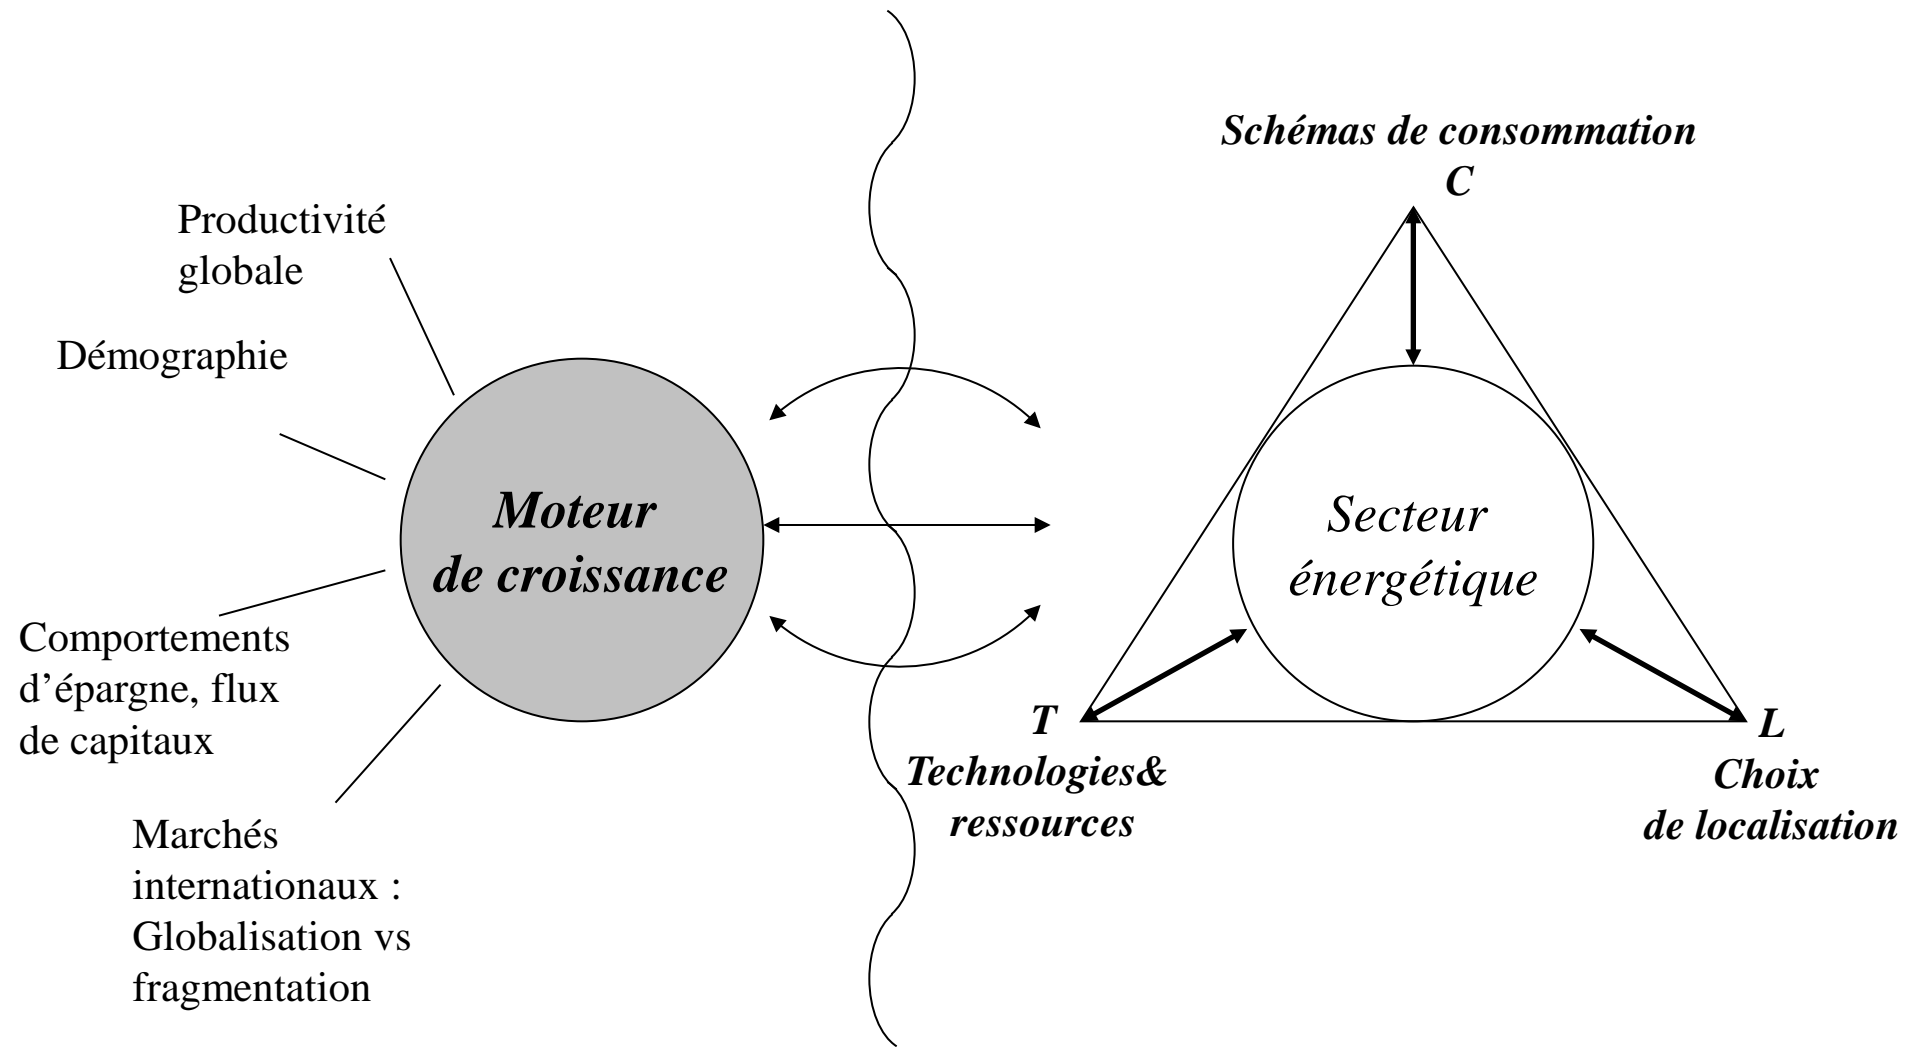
Productivité globale

Démographie

Moteur de croissance

Comportements d'épargne, flux de capitaux

Marchés internationaux : Globalisation vs fragmentation

Schémas de consommation

C

Secteur énergétique

T

Technologies& ressources

L

Choix de localisation